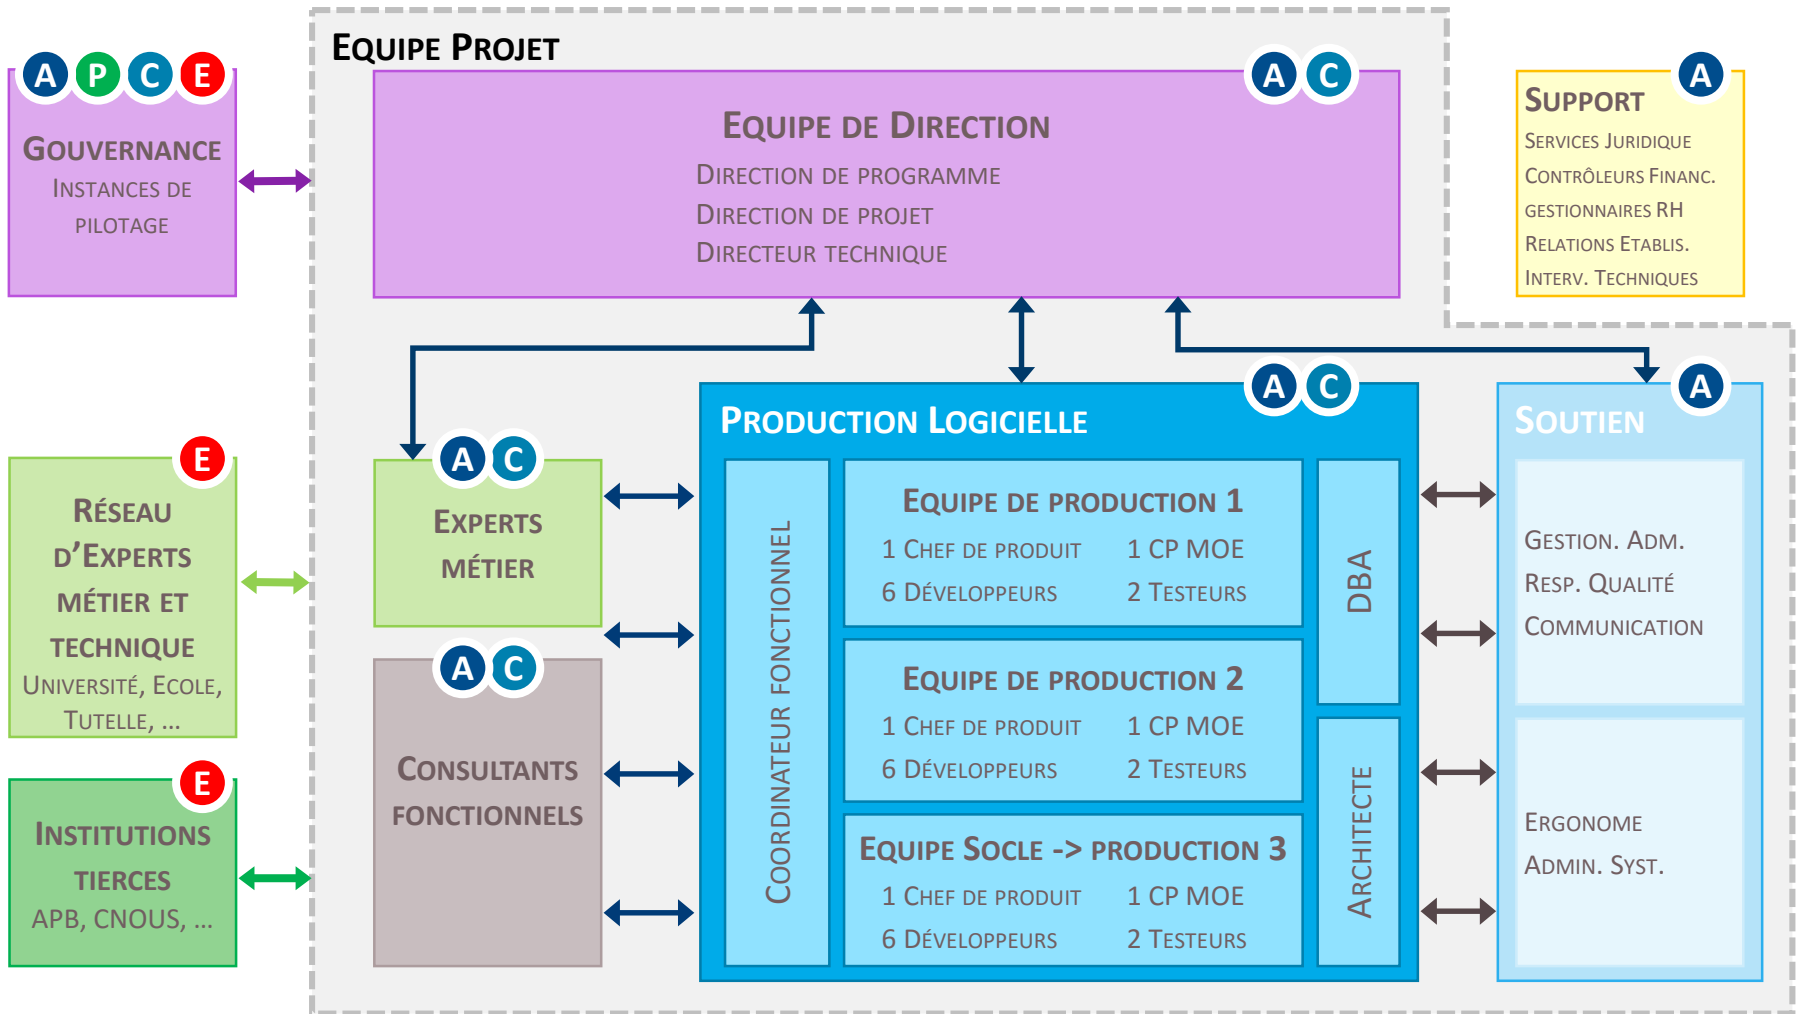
A P C E

GOUVERNANCE
INSTANCES DE PILOTAGE

EQUIPE PROJET

A C

EQUIPE DE DIRECTION
DIRECTION DE PROGRAMME
DIRECTION DE PROJET
DIRECTEUR TECHNIQUE

A

SUPPORT
SERVICES JURIDIQUE
CONTRÔLEURS FINANC.
GESTIONNAIRES RH
RELATIONS ETABLIS.
INTERV. TECHNIQUES

E

RÉSEAU D'EXPERTS MÉTIER ET TECHNIQUE
UNIVERSITÉ, ECOLE, TUTELLE, ...

E

INSTITUTIONS TIERCES
APB, CNOUS, ...

A C

EXPERTS MÉTIER

A C

CONSULTANTS FONCTIONNELS

A C

PRODUCTION LOGICIELLE

COORDINATEUR FONCTIONNEL

EQUIPE DE PRODUCTION 1
1 CHEF DE PRODUIT 1 CP MOE
6 DÉVELOPPEURS 2 TESTEURS

EQUIPE DE PRODUCTION 2
1 CHEF DE PRODUIT 1 CP MOE
6 DÉVELOPPEURS 2 TESTEURS

EQUIPE SOCLE -> PRODUCTION 3
1 CHEF DE PRODUIT 1 CP MOE
6 DÉVELOPPEURS 2 TESTEURS

DBA

ARCHITECTE

A

SOUTIEN

GESTION. ADM.
RESP. QUALITÉ
COMMUNICATION

ERGONOME
ADMIN. SYST.